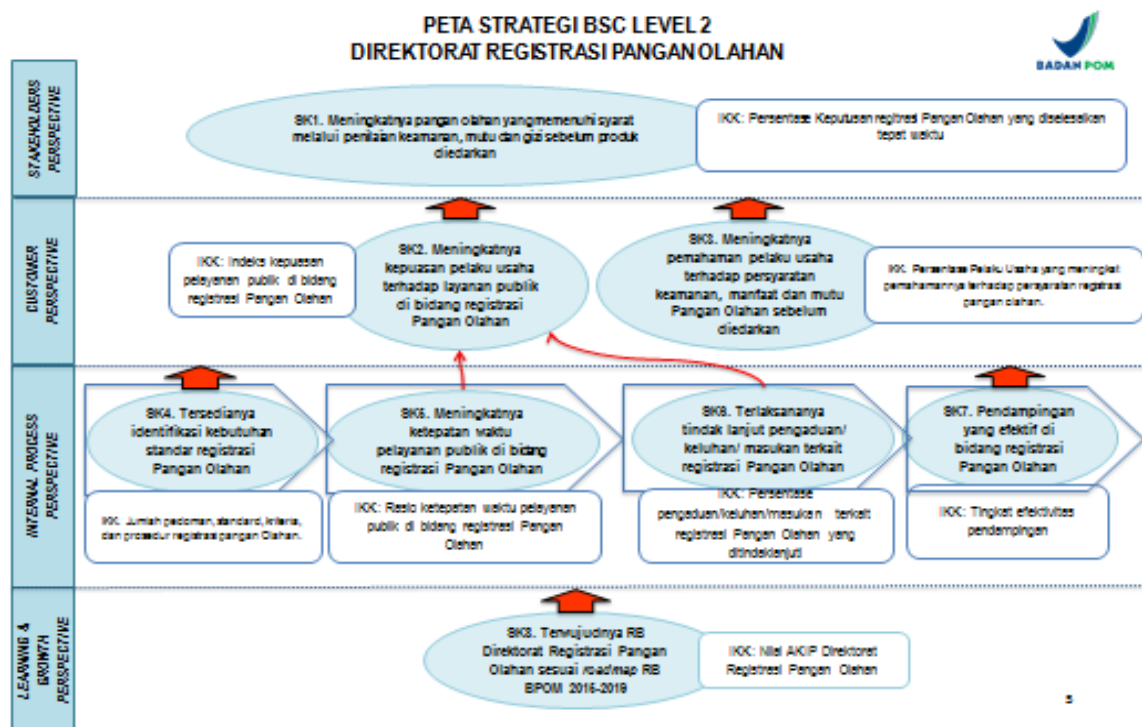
PETA STRATEGI BSC LEVEL 2
DIREKTORAT REGISTRASI PANGAN OLAHAN

BADAN POM

STAKEHOLDERS PERSPECTIVE

SK1. Meningkatnya pangan olahan yang memenuhi syarat melalui penilaian keamanan, mutu dan gizi sebelum produk diedarkan

IKK: Persentase Keputusan registrasi Pangan Olahan yang diselesaikan tepat waktu

CUSTOMER PERSPECTIVE

IKK: Indeks kepuasan pelayanan publik di bidang registrasi Pangan Olahan

SK2. Meningkatnya kepuasan pelaku usaha terhadap layanan publik di bidang registrasi Pangan Olahan

SK3. Meningkatnya pemahaman pelaku usaha terhadap persyaratan keamanan, manfaat dan mutu Pangan Olahan sebelum diedarkan

IKK: Persentase Pelaku Usaha yang meningkat pemahamannya terhadap persyaratan registrasi pangan olahan.

INTERNAL PROCESS PERSPECTIVE

SK4. Tersedianya identifikasi kebutuhan standar registrasi Pangan Olahan

SK5. Meningkatnya ketepatan waktu pelayanan publik di bidang registrasi Pangan Olahan

SK6. Terlaksananya tindak lanjut pengaduan/ keluhan/ masukan terkait registrasi Pangan Olahan

SK7. Pendampingan yang efektif di bidang registrasi Pangan Olahan

IKK: Jumlah pedoman, standard, kriteria, dan prosedur registrasi pangan Olahan.

IKK: Rasio ketepatan waktu pelayanan publik di bidang registrasi Pangan Olahan

IKK: Persentase pengaduan/keluhan/masukan terkait registrasi Pangan Olahan yang ditindaklanjuti

IKK: Tingkat efektivitas pendampingan

LEARNING & GROWTH PERSPECTIVE

SK8. Terwujudnya RB Direktorat Registrasi Pangan Olahan sesuai roadmap RB BPOM 2015-2019

IKK: Nilai AKIP Direktorat Registrasi Pangan Olahan

5